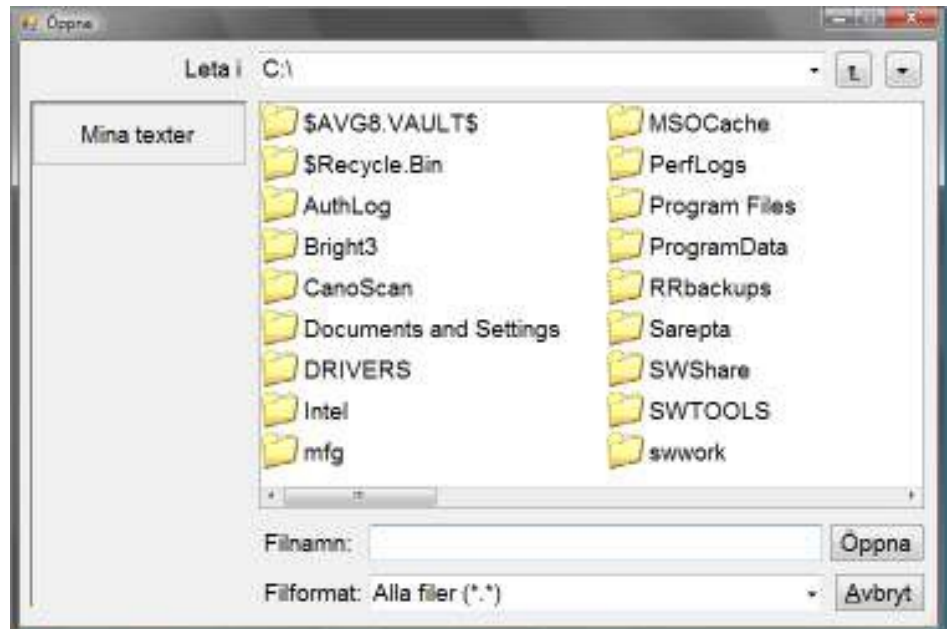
Öppna

Leta i C:\

Mina texter

$AVG8.VAULT$
$Recycle.Bin
AuthLog
Bright3
CanoScan
Documents and Settings
DRIVERS
Intel
mfg

MSOCache
PerfLogs
Program Files
ProgramData
RRbackups
Sarepta
SWShare
SWTOOLS
swwork

Filnamn: Öppna

Filformat: Alla filer (*.*) Avbryt